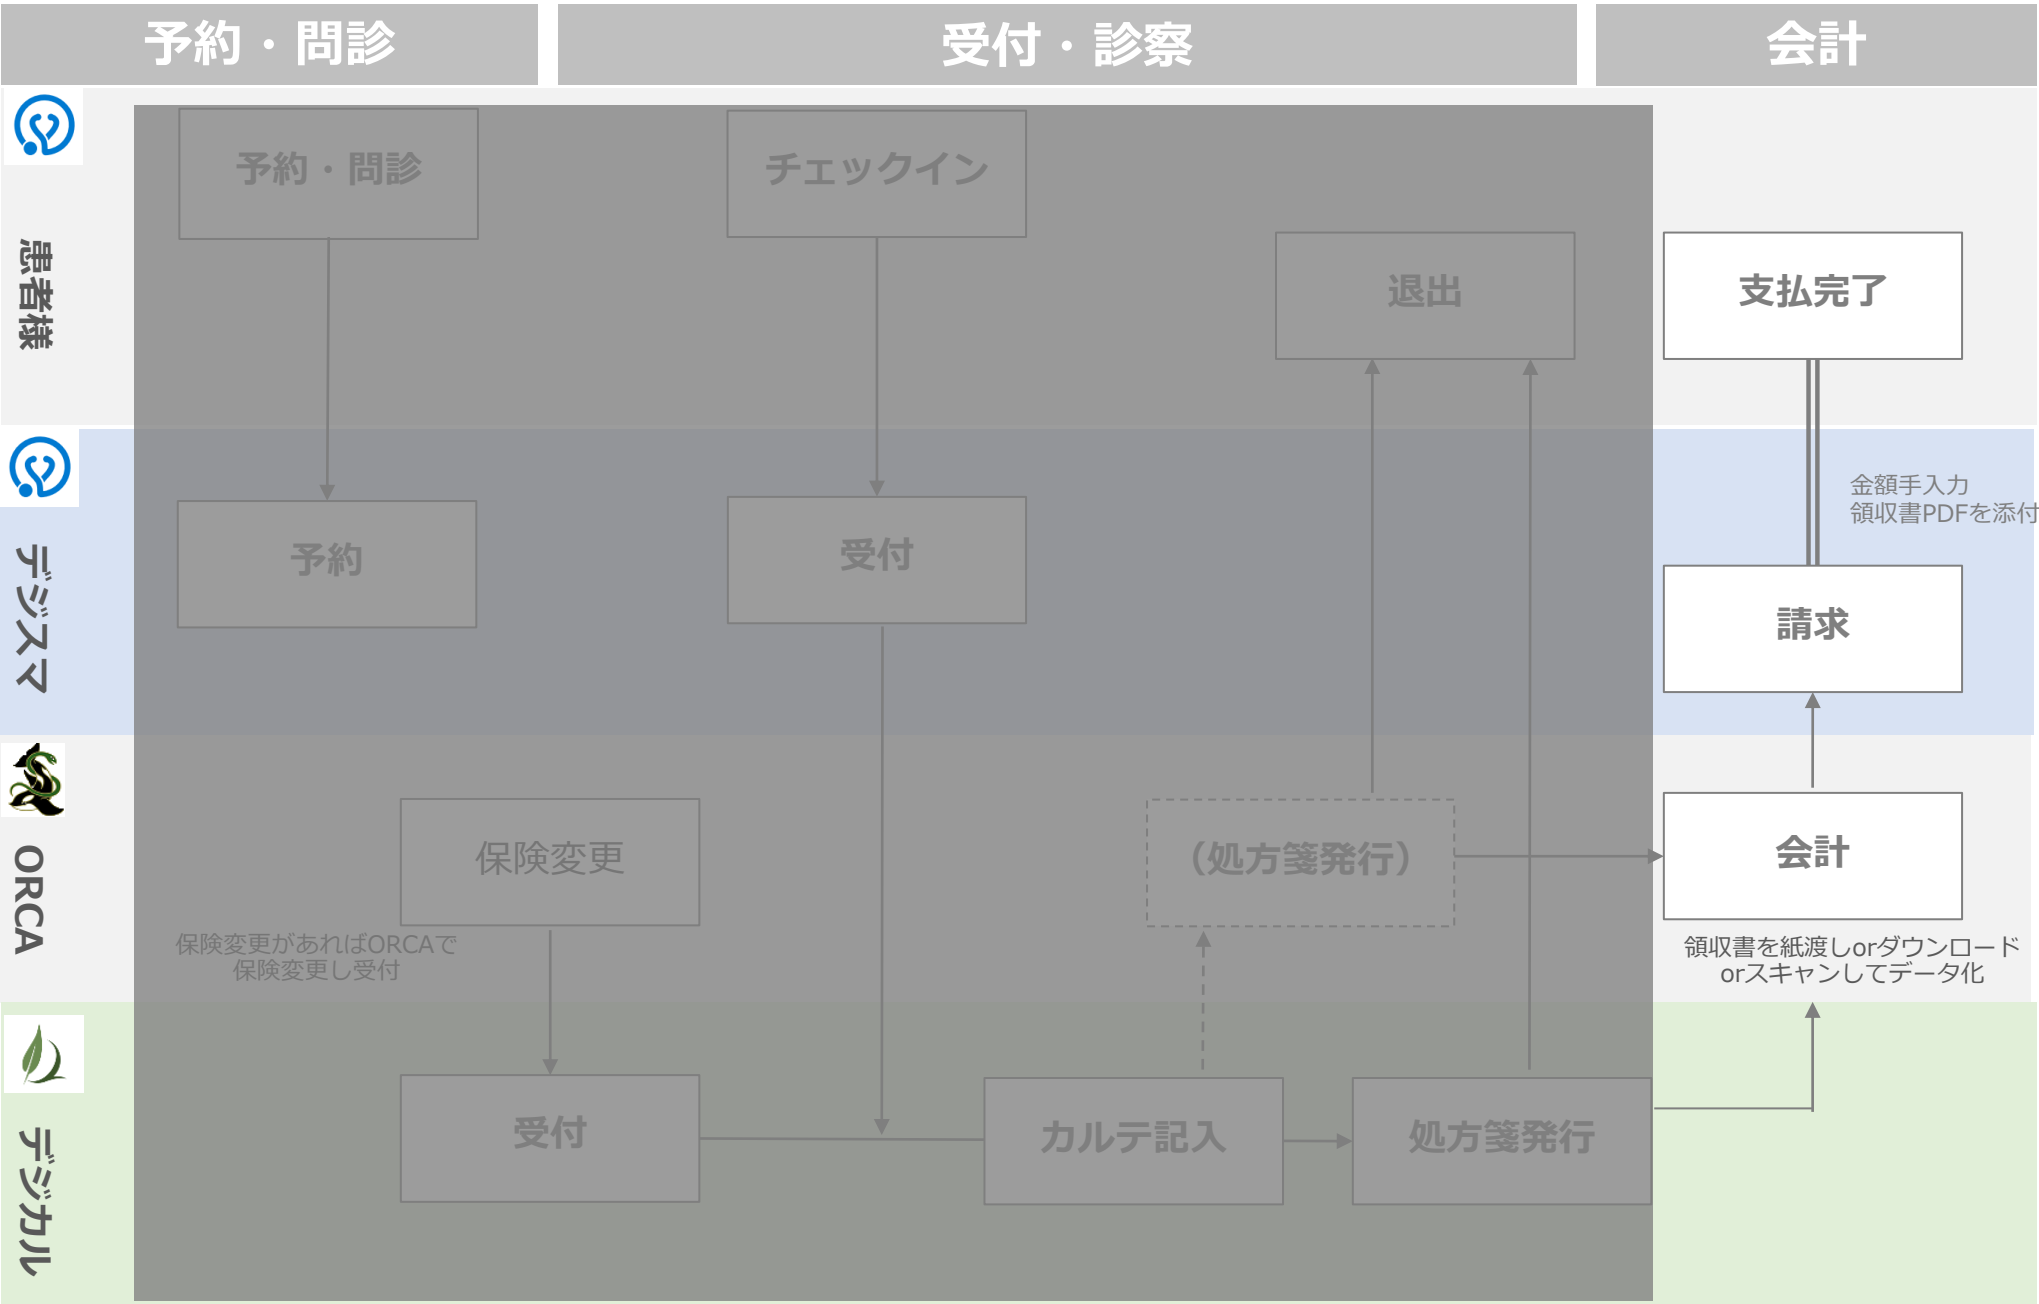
予約・問診

受付・診察

会計

患者様

予約・問診

チェックイン

退出

支払完了

デジスマ

予約

受付

金額手入力
領収書PDFを添付

請求

ORCA

保険変更

保険変更があればORCAで
保険変更し受付

（処方箋発行）

会計

領収書を紙渡しorダウンロード
orスキャンしてデータ化

デジカル

受付

カルテ記入

処方箋発行